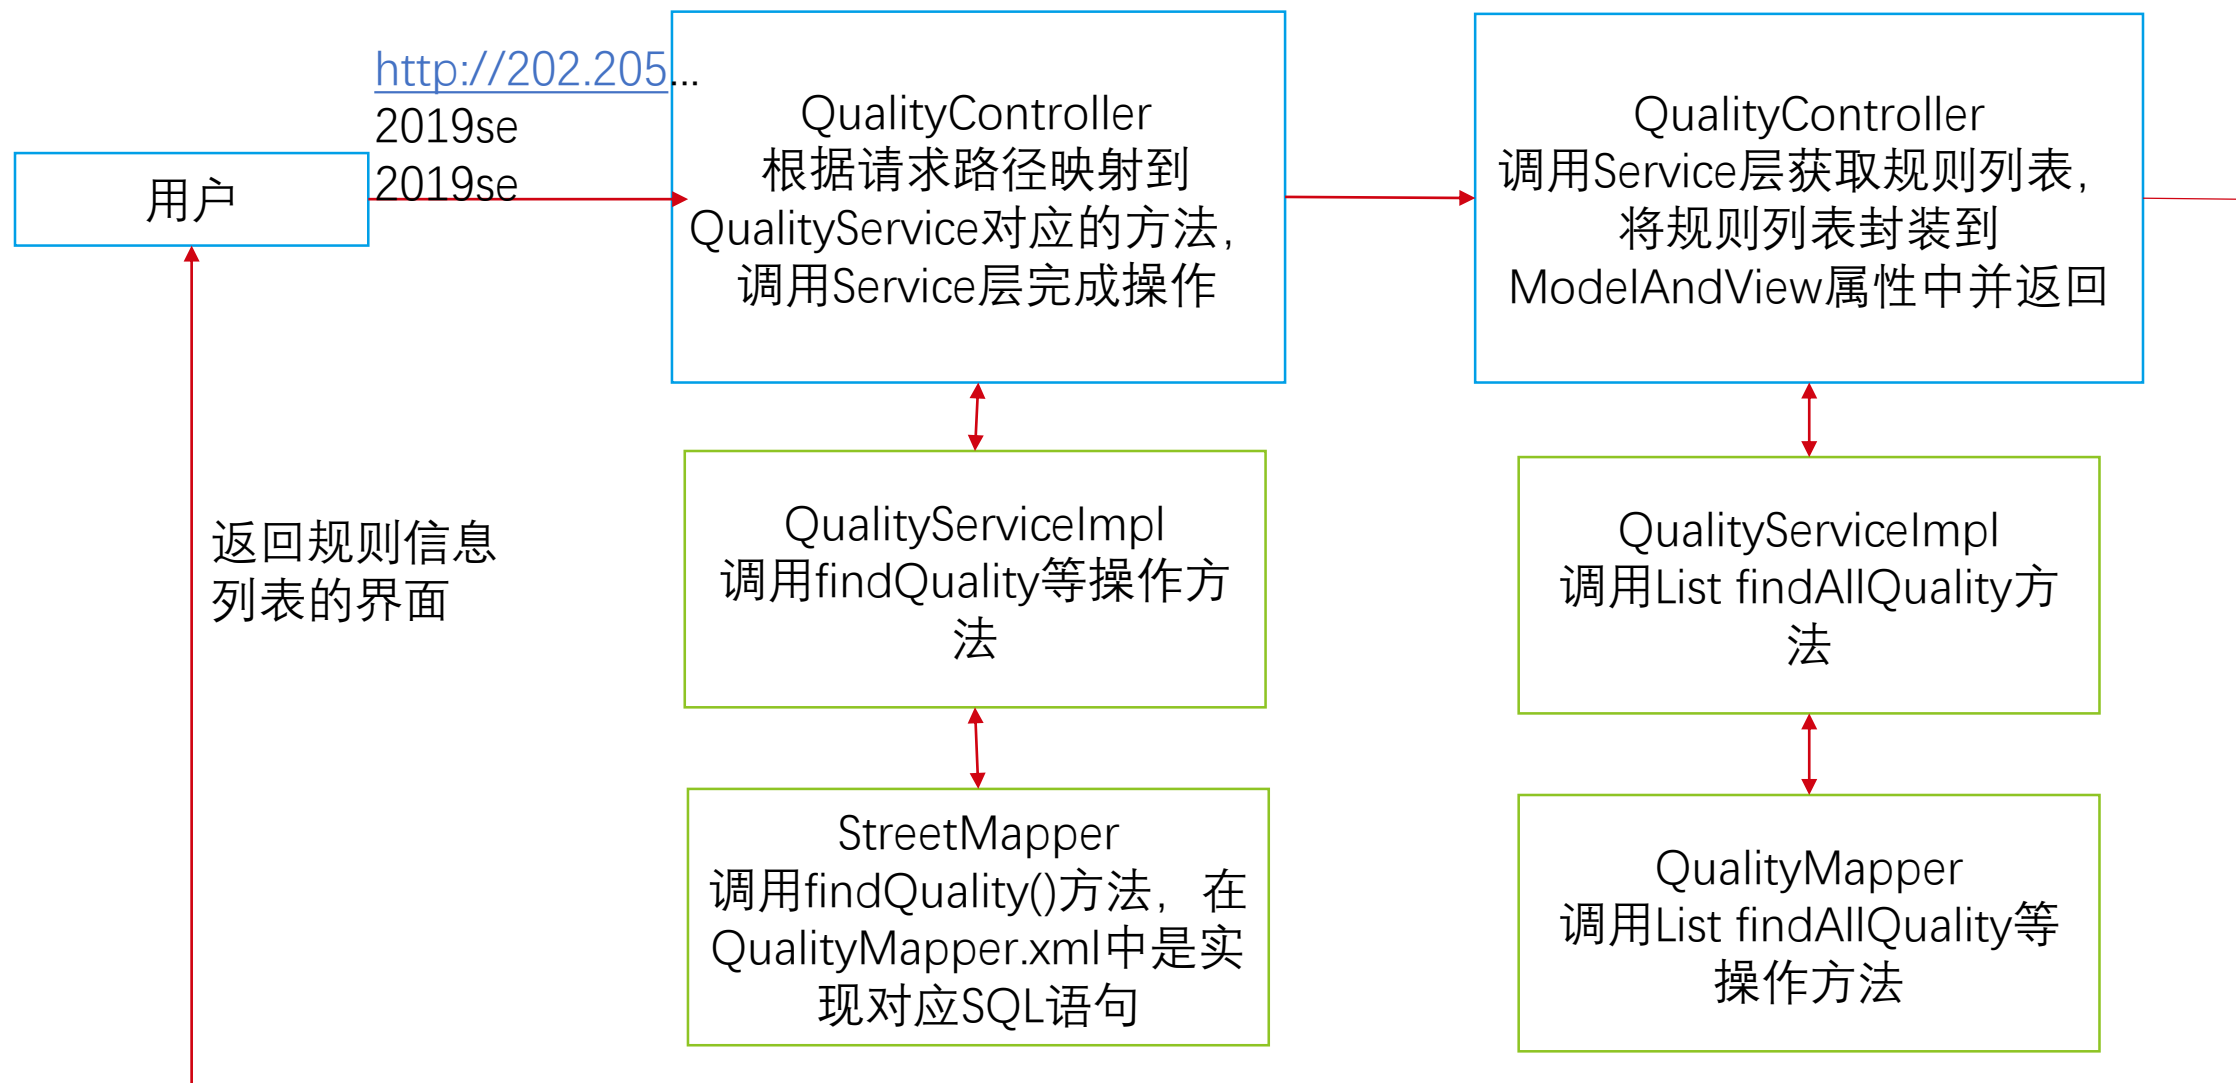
用户

http://202.205...
2019se
2019se

QualityController
根据请求路径映射到QualityService对应的方法，调用Service层完成操作

QualityController
调用Service层获取规则列表，将规则列表封装到ModelAndView属性中并返回

返回规则信息列表的界面

QualityServiceImpl
调用findQuality等操作方法

QualityServiceImpl
调用List findAllQuality方法

StreetMapper
调用findQuality()方法，在QualityMapper.xml中是实现对应SQL语句

QualityMapper
调用List findAllQuality等操作方法